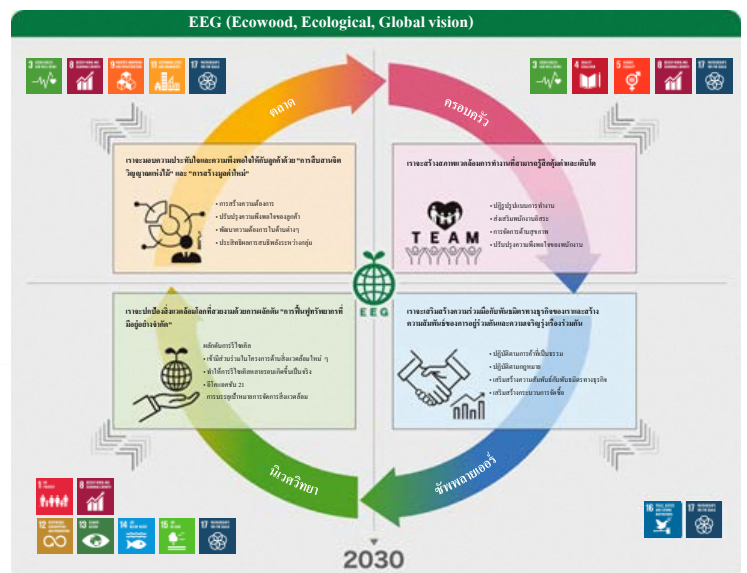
EEG (Ecowood, Ecological, Global vision)

ตลาด

ครอบครัว

เราจะมอบความประทับใจและความพึงพอใจให้กับลูกค้าด้วย "การสืบสานจิตวิญญาณแห่งไม้" และ "การสร้างมูลค่าใหม่"

การสร้างความต้องการ
ปรับปรุงความพึงพอใจของลูกค้า
พัฒนาความต้องการในด้านต่างๆ
ประเมินผลการแชร์ระหว่างกลุ่ม

เราจะสร้างสภาพแวดล้อมการทำงานที่สามารถรู้สึกคุ้มค่าและเติบโต

TEAM

ปฏิรูปรูปแบบการทำงาน
ส่งเสริมพนักงานอิสระ
การจัดการด้านสุขภาพ
ปรับปรุงความพึงพอใจของพนักงาน

EEG

เราจะปกป้องสิ่งแวดล้อมโลกที่สวยงามด้วยการหลักคิด "การฟื้นฟูทรัพยากรที่มีอยู่อย่างจำกัด"

หลักคิดการรีไซเคิล
เข้ามีส่วนร่วมในโครงการด้านสิ่งแวดล้อมใหม่ ๆ
ทำให้การรีไซเคิลเศษของเหลือเกิดขึ้นเป็นจริง
อีโคแลนด์ 21
การบรรลุเป้าหมายการจัดการสิ่งแวดล้อม

เราจะเสริมสร้างความร่วมมือกับพันธมิตรทางธุรกิจของเราและสร้างความสัมพันธ์ของการอยู่ร่วมกันและความเจริญรุ่งเรืองร่วมกัน

ปฏิบัติตามการค้าที่เป็นธรรม
ปฏิบัติตามกฎหมาย
เสริมสร้างความสัมพันธ์กับพันธมิตรทางธุรกิจ
เสริมสร้างกระบวนการจัดซื้อ

นิเวศวิทยา

ซัพพลายเออร์

2030

3 GOOD HEALTH AND WELL-BEING
8 DECENT WORK AND ECONOMIC GROWTH
9 INDUSTRY, INNOVATION AND INFRASTRUCTURE
11 SUSTAINABLE CITIES AND COMMUNITIES
17 PARTNERSHIPS FOR THE GOALS

3 GOOD HEALTH AND WELL-BEING
4 QUALITY EDUCATION
5 GENDER EQUALITY
8 DECENT WORK AND ECONOMIC GROWTH
17 PARTNERSHIPS FOR THE GOALS

1 NO POVERTY
8 DECENT WORK AND ECONOMIC GROWTH
12 RESPONSIBLE CONSUMPTION AND PRODUCTION
13 CLIMATE ACTION
14 LIFE BELOW WATER
15 LIFE ON LAND
17 PARTNERSHIPS FOR THE GOALS

16 PEACE, JUSTICE AND STRONG INSTITUTIONS
17 PARTNERSHIPS FOR THE GOALS